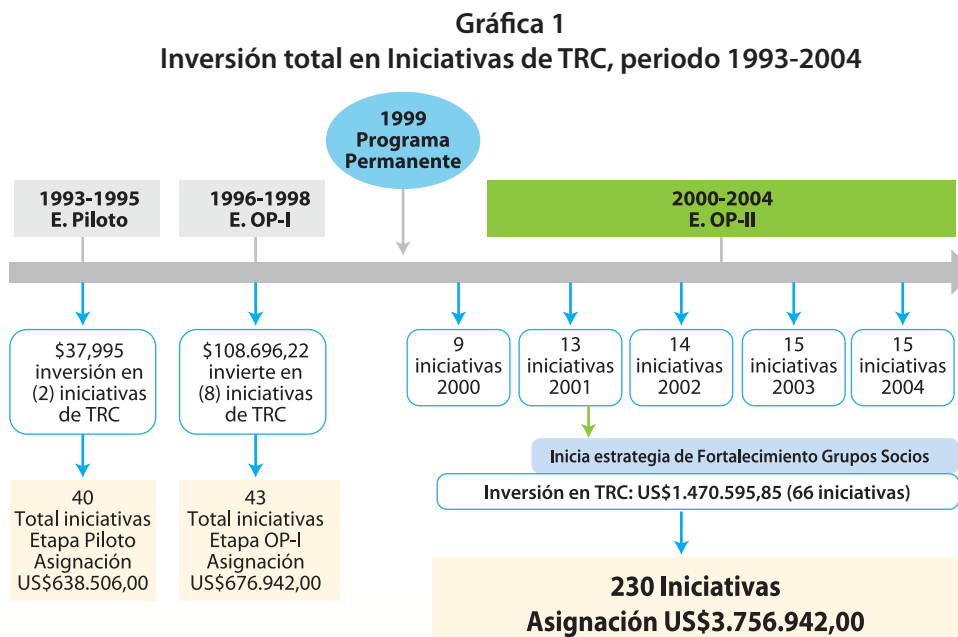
Gráfica 1
Inversión total en Iniciativas de TRC, periodo 1993-2004

1999
Programa
Permanente

1993-1995
E. Piloto

1996-1998
E. OP-I

2000-2004
E. OP-II

$37,995
inversión en
(2) iniciativas
de TRC

$108.696,22
invierte en
(8) iniciativas
de TRC

9
iniciativas
2000

13
iniciativas
2001

14
iniciativas
2002

15
iniciativas
2003

15
iniciativas
2004

Inicia estrategia de Fortalecimiento Grupos Socios

Inversión en TRC: US$1.470.595,85 (66 iniciativas)

40
Total iniciativas
Etapa Piloto
Asignación
US$638.506,00

43
Total iniciativas
Etapa OP-I
Asignación
US$676.942,00

230 Iniciativas
Asignación US$3.756.942,00